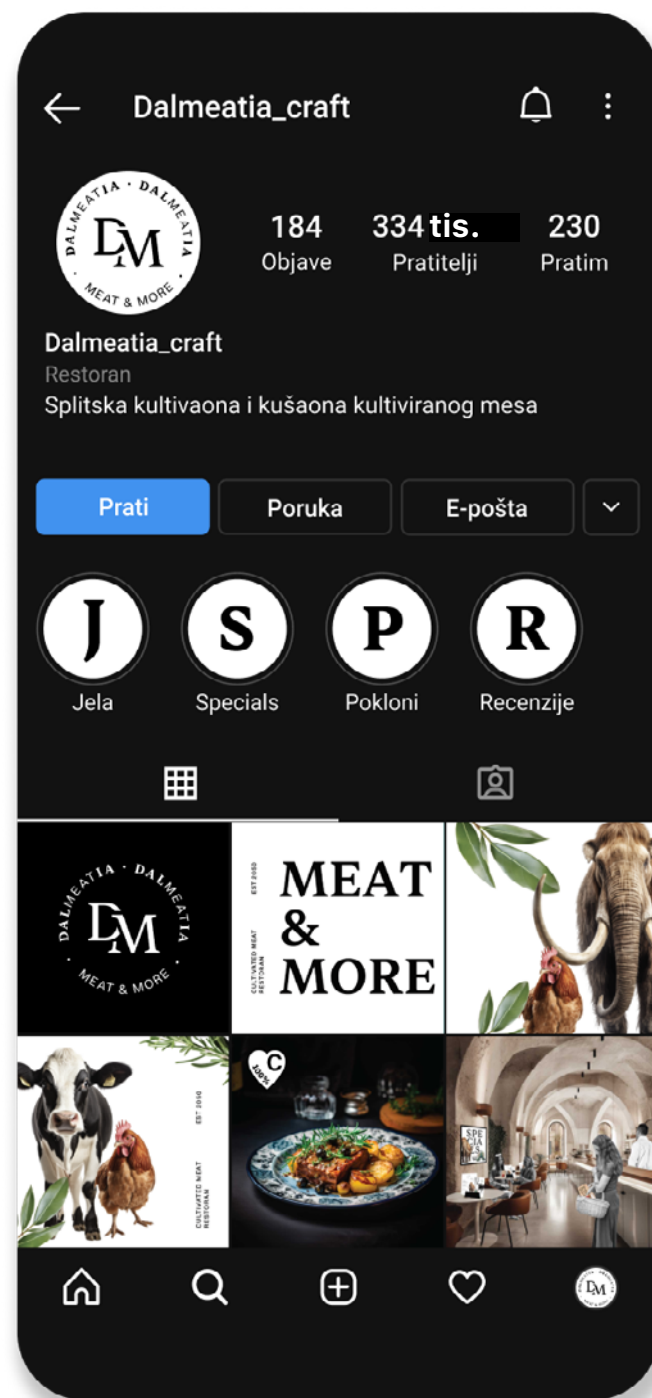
Dalmeatia_craft

DALMEATIA · DALMEATIA
DM
MEAT & MORE

184
Objave

334 tis.
Pratitelji

230
Pratim

Dalmeatia_craft
Restoran
Splitska kultivaona i kušaona kultiviranog mesa

Prati
Poruka
E-pošta

J
Jela

S
Specials

P
Pokloni

R
Recenzije

DALMEATIA · DALMEATIA
DM
MEAT & MORE

EST 2050
CULTIVATED MEAT RESTORAN
MEAT & MORE

EST 2050
CULTIVATED MEAT RESTORAN

C
100%

SPE
CIA
LS